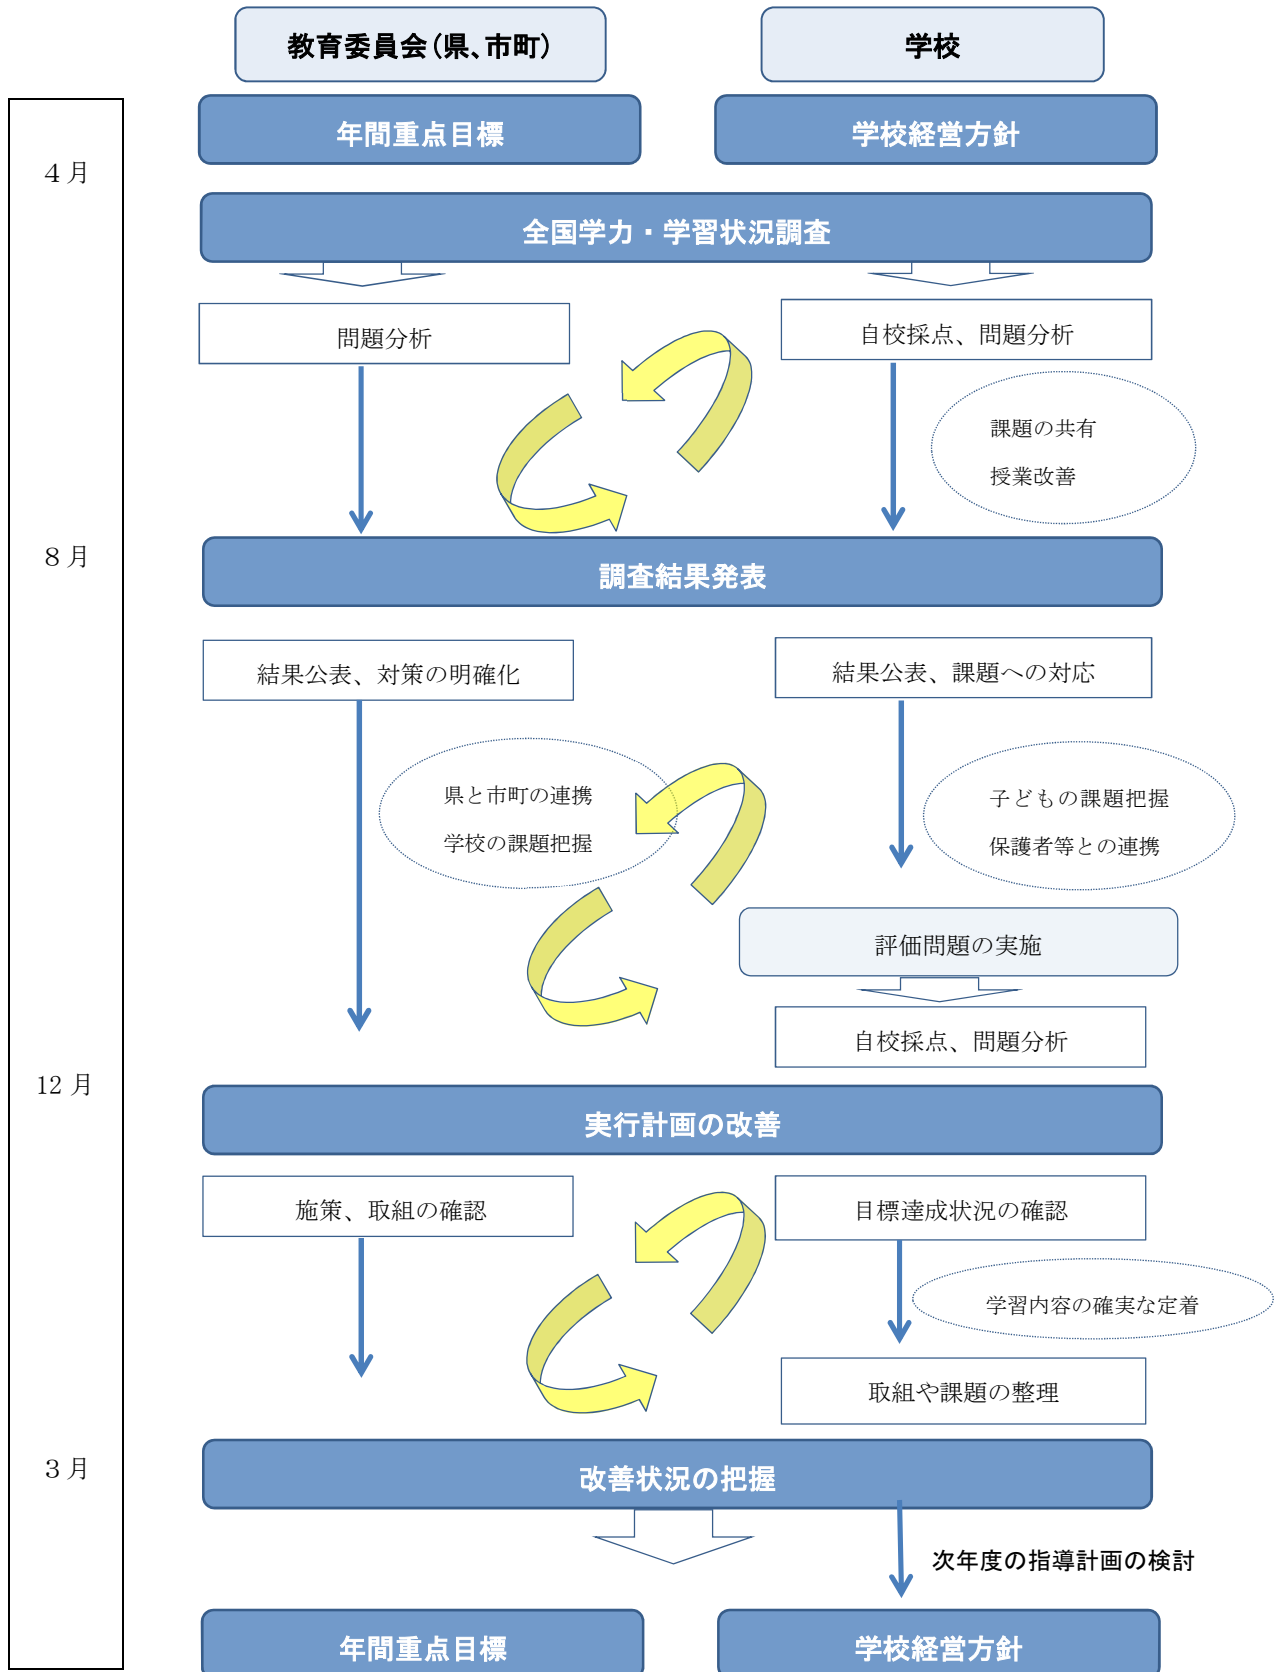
教育委員会(県、市町)

学校

4月

年間重点目標

学校経営方針

全国学力・学習状況調査

問題分析

自校採点、問題分析

課題の共有

授業改善

8月

調査結果発表

結果公表、対策の明確化

結果公表、課題への対応

県と市町の連携

学校の課題把握

子どもの課題把握

保護者等との連携

評価問題の実施

自校採点、問題分析

12月

実行計画の改善

施策、取組の確認

目標達成状況の確認

学習内容の確実な定着

取組や課題の整理

3月

改善状況の把握

次年度の指導計画の検討

年間重点目標

学校経営方針